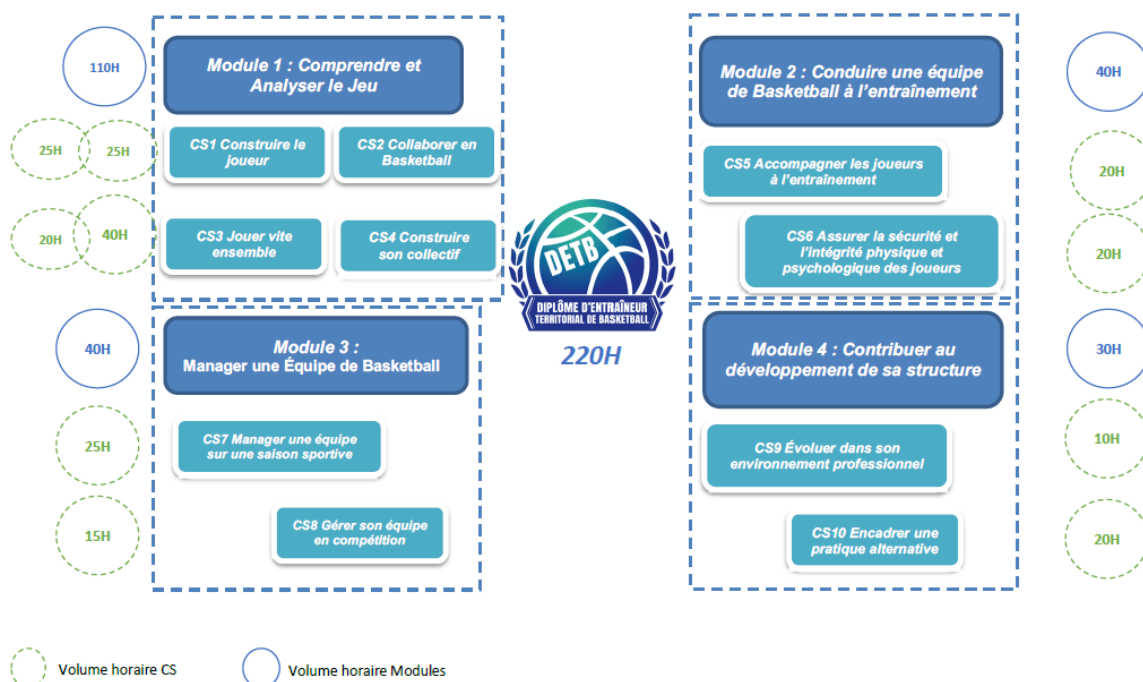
110H

Module 1 : Comprendre et Analyser le Jeu

25H

25H

CS1 Construire le joueur

CS2 Collaborer en Basketball

20H

40H

CS3 Jouer vite ensemble

CS4 Construire son collectif

40H

Module 2 : Conduire une équipe de Basketball à l'entraînement

20H

CS5 Accompagner les joueurs à l'entraînement

20H

CS6 Assurer la sécurité et l'intégrité physique et psychologique des joueurs

DETB

DIPLÔME D'ENTRAÎNEUR TERRITORIAL DE BASKETBALL

220H

40H

Module 3 : Manager une Équipe de Basketball

25H

CS7 Manager une équipe sur une saison sportive

15H

CS8 Gérer son équipe en compétition

30H

Module 4 : Contribuer au développement de sa structure

10H

CS9 Évoluer dans son environnement professionnel

20H

CS10 Encadrer une pratique alternative

Volume horaire CS

Volume horaire Modules